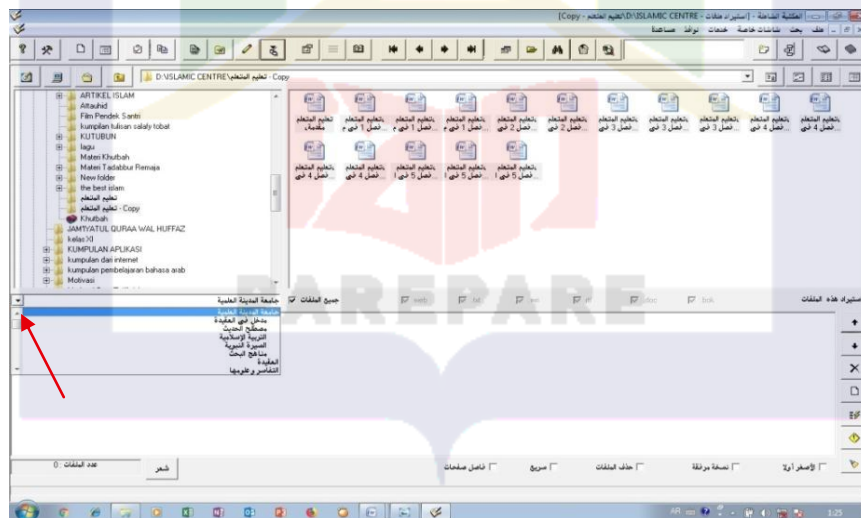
المكتبة الشاملة - [استيراد ملفات - D:\ISLAMIC CENTRE\تعليم المتعلم - Copy]
ملف بحث شاشات خاصة خدمات نوافذ مساعدة

D:\ISLAMIC CENTRE\تعليم المتعلم - Copy

ARTIKEL ISLAM
Attauhid
Film Pendek Santri
kumpulan tulisan salaly tobat
KUTUBUN
lagu
Materi Khutbah
Materi Tadabbur Remaja
New folder
the best islam
تعليم المتعلم
تعليم المتعلم - Copy
Khutbah
JAMIYATUL QURAA WAL HUFFAZ
kelas XI
KUMPULAN APLIKASI
kumpulan dari internet
kumpulan pembelajaran bahasa arab
Motivasi

تعليم المتعلم مقدمة
بتعليم المتعلم فصل 1 في م
بتعليم المتعلم فصل 1 في م
بتعليم المتعلم فصل 1 في ع
بتعليم المتعلم فصل 2 في
بتعليم المتعلم فصل 2 في
بتعليم المتعلم فصل 3 في
بتعليم المتعلم فصل 3 في
بتعليم المتعلم فصل 3 في
بتعليم المتعلم فصل 4 في
بتعليم المتعلم فصل 4 في
بتعليم المتعلم فصل 4 في
بتعليم المتعلم فصل 4 في
بتعليم المتعلم فصل 5 في
بتعليم المتعلم فصل 5 في
بتعليم المتعلم فصل 5 في

جامعة المدينة العلمية
جميع الملفات
web
txt
doc
rtf
htm
lok
استيراد هذه الملفات

جامعة المدينة العلمية
مدخل في العقيدة
مصطلح الحديث
التربية الإسلامية
السيرة النبوية
مناهج البحث
العقيدة
التفاسير وعلومها

عدد الملفات: 0
شعر
فاصل صفحات
سريع
حذف الملفات
نسخة مرفقة
الأصغر أولا

PAREPARE

AR
1:25